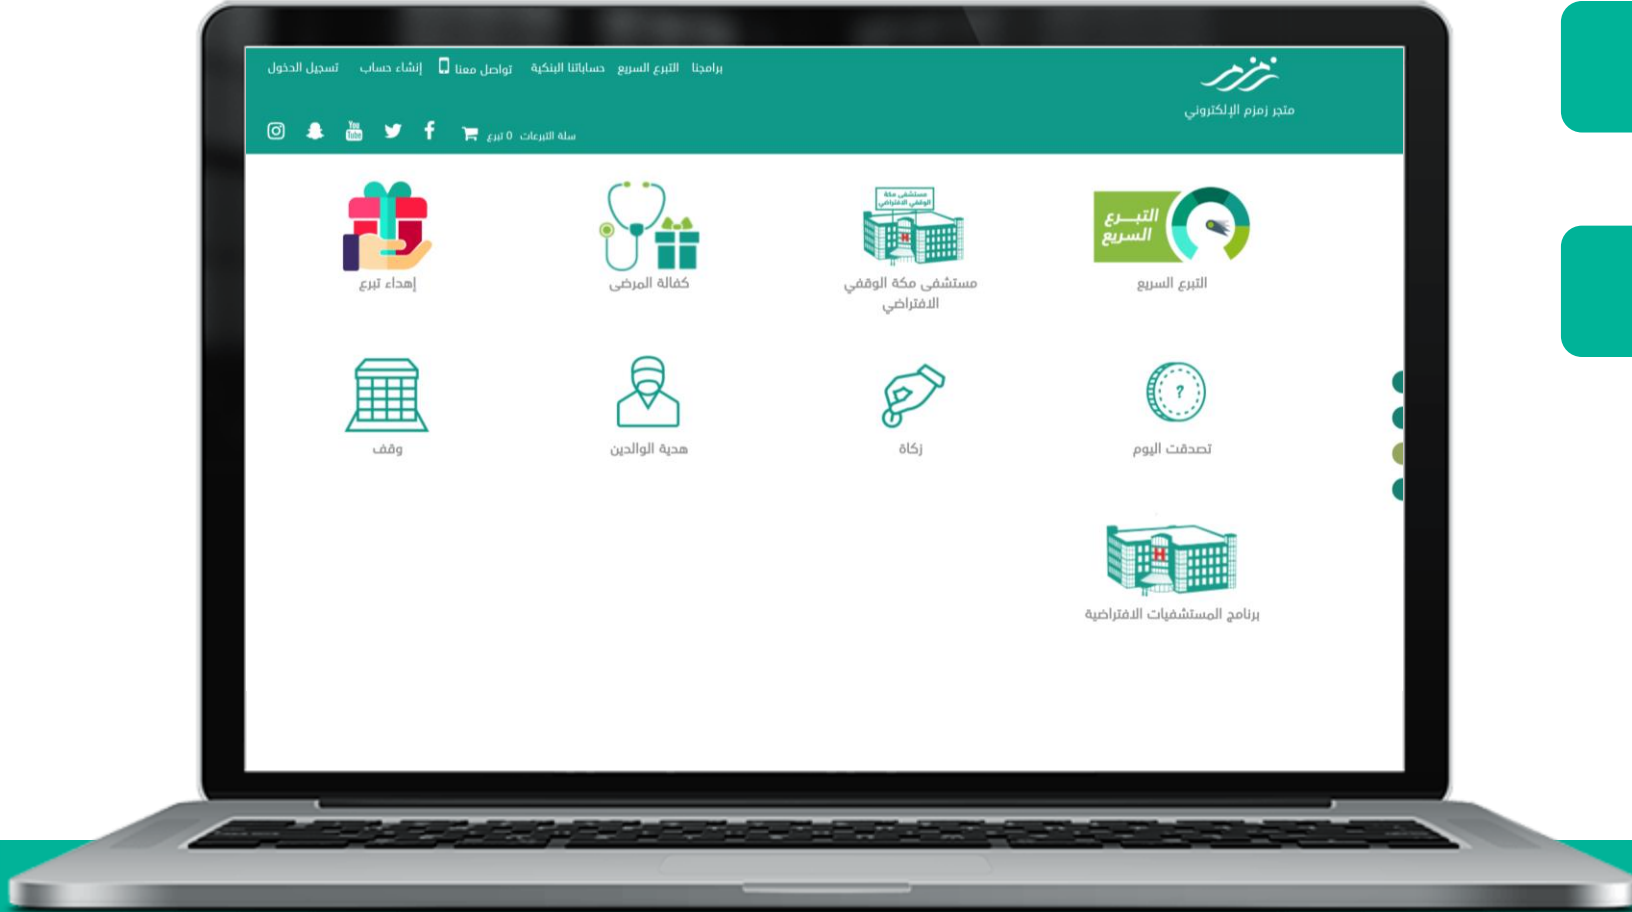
زمزم
متجر زمزم الإلكتروني

برامجنا التبرع السريع حساباتنا البنكية تواصل معنا إنشاء حساب تسجيل الدخول

سلة التبرعات 0 تبرع

You Tube

التبرع السريع
التبرع السريع

مستشفى مكة الوقفي الافتراضي
مستشفى مكة الوقفي الافتراضي

كفالة المرضى

إهداء تبرع

?
تصدقت اليوم

زكاة

هدية الوالدين

وقف

برنامج المستشفيات الافتراضية